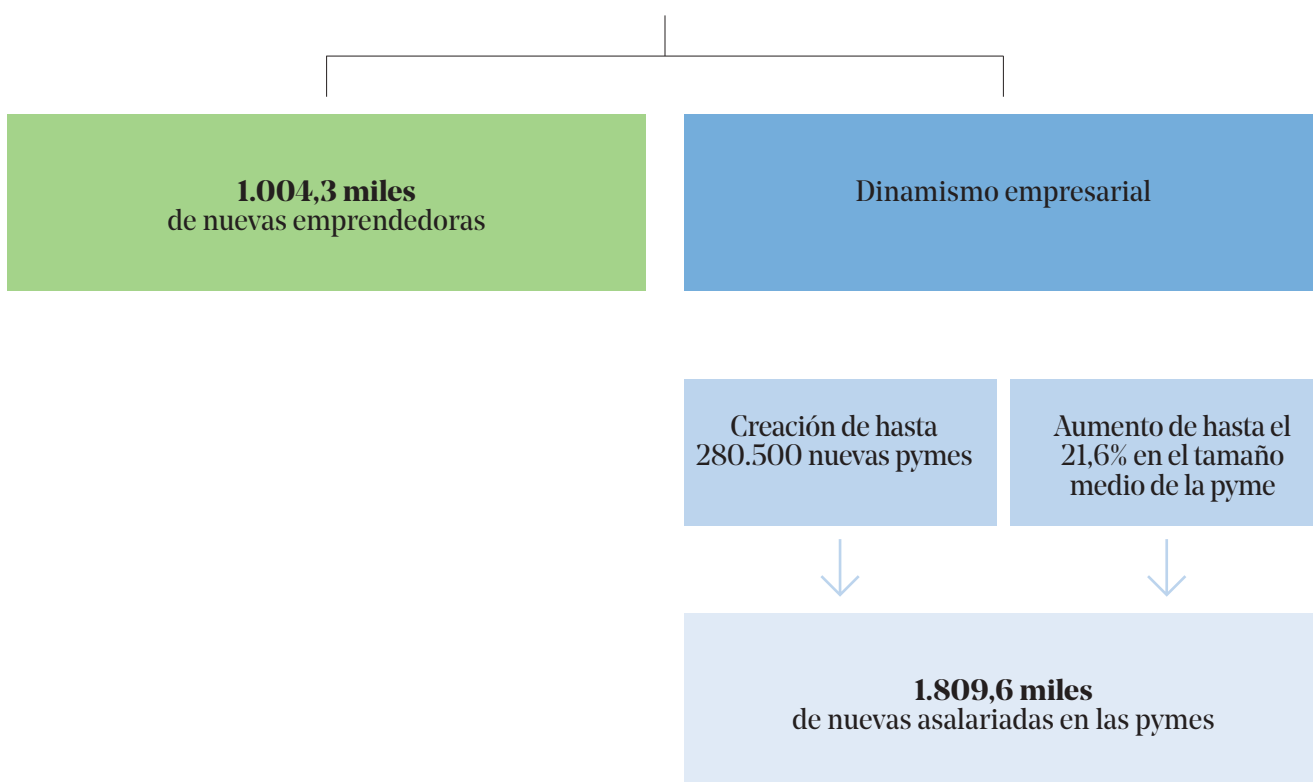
**1.004,3 miles**
de nuevas emprendedoras

Dinamismo empresarial

Creación de hasta 280.500 nuevas pymes

Aumento de hasta el 21,6% en el tamaño medio de la pyme

**1.809,6 miles**
de nuevas asalariadas en las pymes